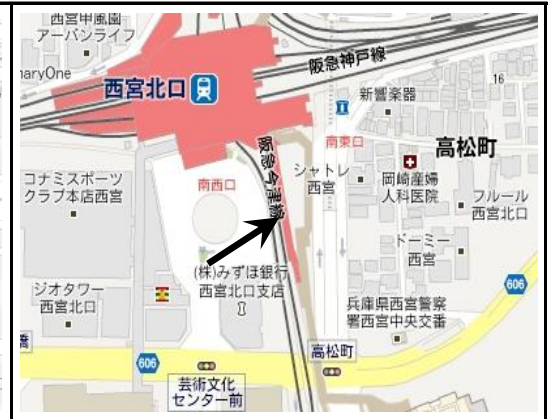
西宮中風園
アーバンライフ
naryOne
西宮北口
阪急神戸線
16
新響楽器
高松町
南東口
阪急今津線
シャトレ西宮
岡崎産婦人科医院
南西口
フルール西宮北口
コナミスポーツクラブ本店西宮
ドーミー西宮
(株)みずほ銀行西宮北口支店
606
ジオタワー西宮北口
兵庫県西宮警察署西宮中央交番
606
高松町
芸術文化センター前